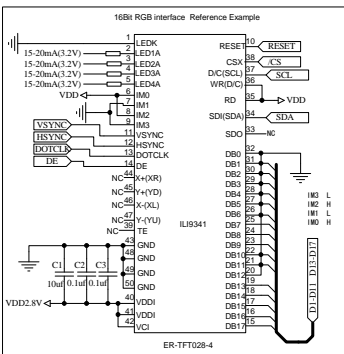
16Bit RGB interface Reference Example

1 LEDK
2 15-20mA(3.2V) LED1A
3 15-20mA(3.2V) LED2A
4 15-20mA(3.2V) LED3A
5 15-20mA(3.2V) LED4A
VDD 6 IM0
7 IM1
8 IM2
9 IM3
VSYNC 11 VSYNC
HSYNC 12 HSYNC
DOTCLK 13 DOTCLK
DE 14 DE
NC 44 X+(XR)
NC 45 Y+(YD)
NC 46 X-(XL)
NC 47 Y-(YU)
NC 36 TE
43 GND
48 GND
49 GND
50 GND
C1 10uf
C2 0.1uf
C3 0.1uf
VDD2.8V 39 VDDI
40 VDDI
41 VCI

ILI9341

RESET 10 RESET
CSX 38 /CS
D/C(SCL) 37 SCL
WR(D/C) 36
RD 35 VDD
SDI(SDA) 34 SDA
SDO 33 NC
DB0 32
DB1 31
DB2 30
DB3 29
DB4 28
DB5 27
DB6 26
DB7 25
DB8 24
DB9 23
DB10 22
DB11 21
DB12 20
DB13 19
DB14 18
DB15 17
DB16 16
DB17 15

IM3 L
IM2 H
IM1 L
IM0 H

D13-D17
D1-D11

ER-TFT028-4